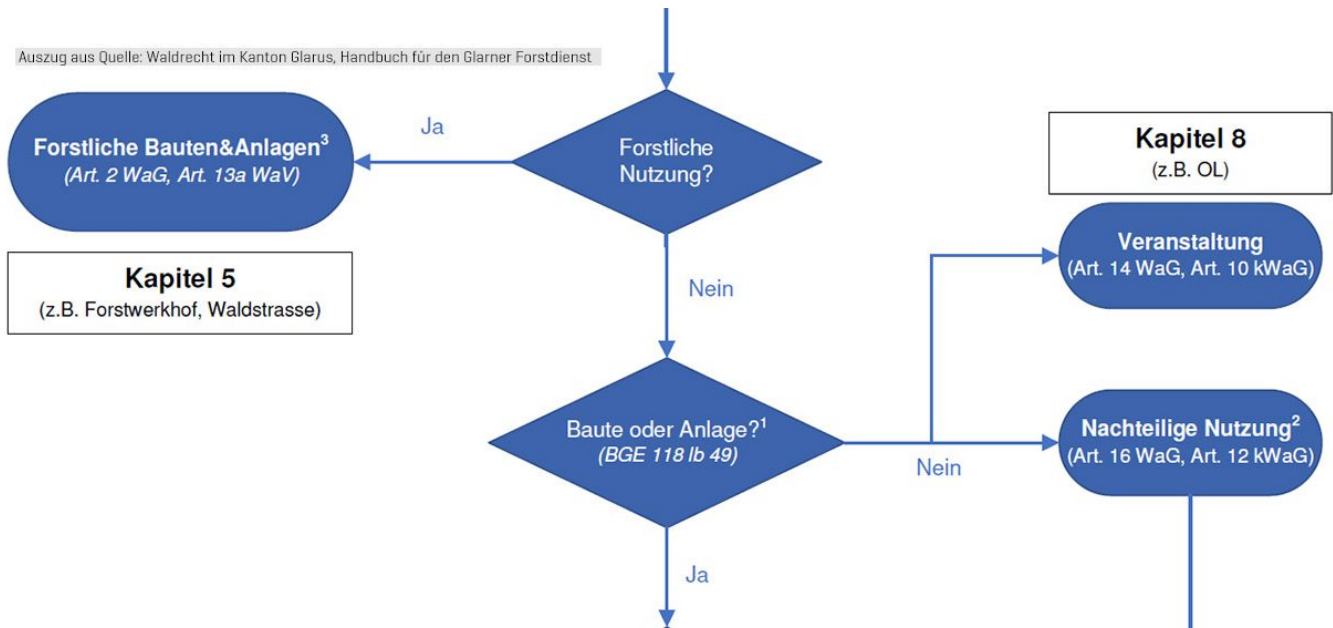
Auszug aus Quelle: Waldrecht im Kanton Glarus, Handbuch für den Glarner Forstdienst

Forstliche Nutzung?

Ja

Forstliche Bauten&Anlagen$^3$
(Art. 2 WaG, Art. 13a WaV)

Kapitel 5
(z.B. Forstwerkhof, Waldstrasse)

Kapitel 8
(z.B. OL)

Nein

Veranstaltung
(Art. 14 WaG, Art. 10 kWaG)

Baute oder Anlage?$^1$
(BGE 118 Ib 49)

Nein

Nachteilige Nutzung$^2$
(Art. 16 WaG, Art. 12 kWaG)

Ja